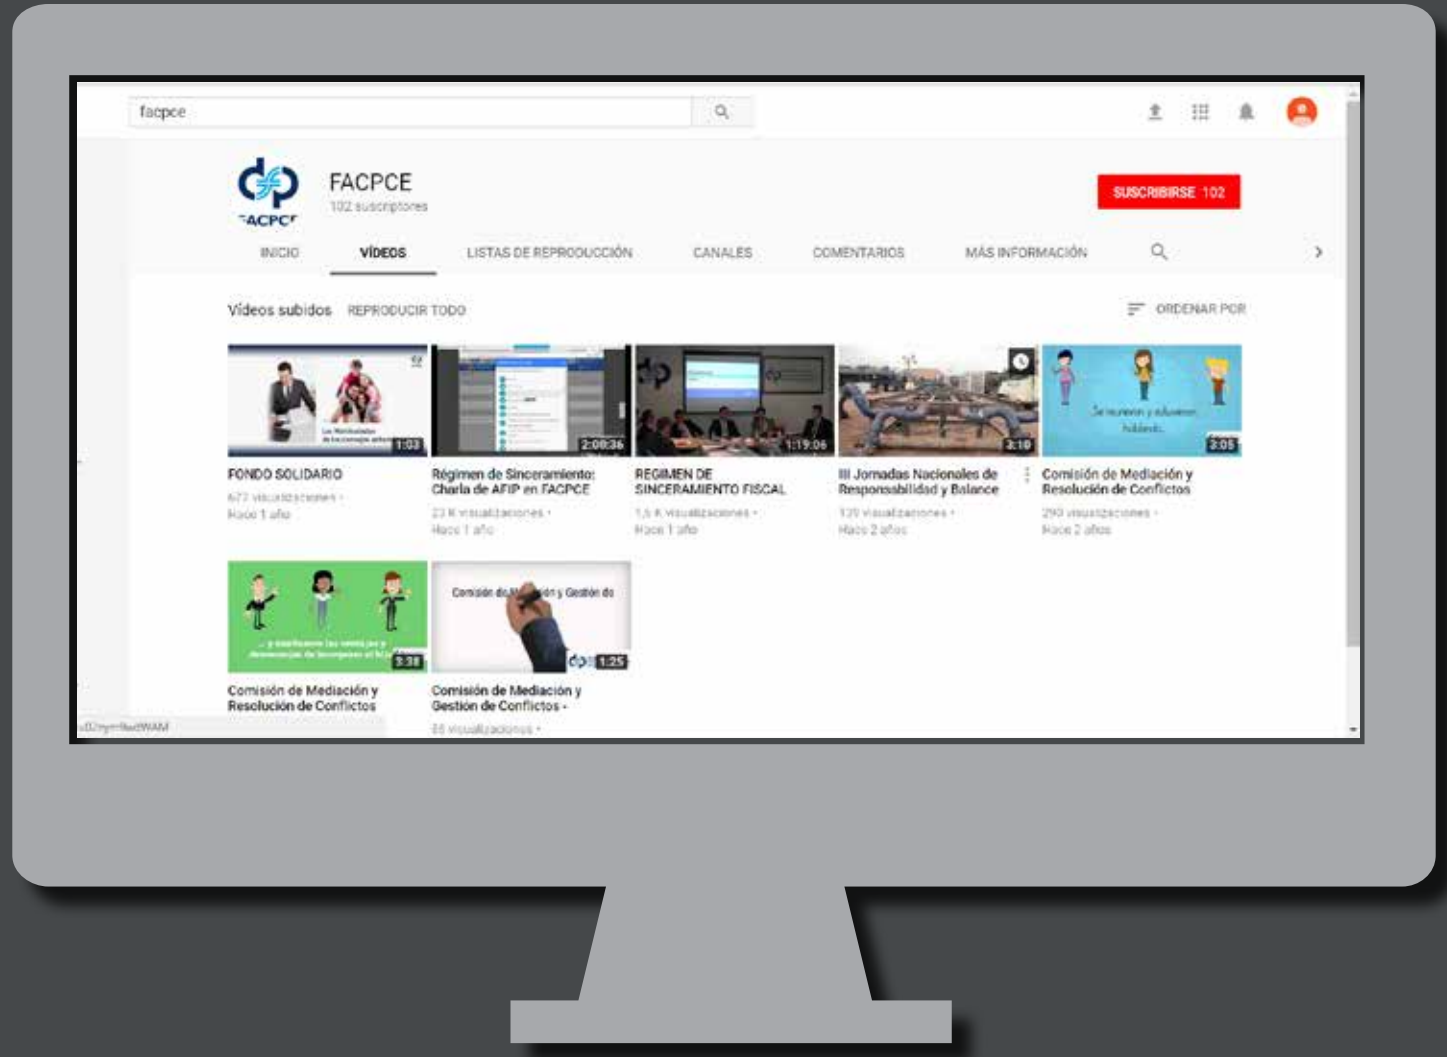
facpce

FACPCE
102 suscriptores

SUSCRIBIRSE 102

INICIO VÍDEOS LISTAS DE REPRODUCCIÓN CANALES COMENTARIOS MÁS INFORMACIÓN

Vídeos subidos REPRODUCIR TODO

ORDENAR POR

1:03
FONDO SOLIDARIO
677 visualizaciones •
Hace 1 año

2:08:36
Régimen de Sinceramiento: Charla de AFIP en FACPCE
2,3 K visualizaciones •
Hace 1 año

1:19:06
REGIMEN DE SINCERAMIENTO FISCAL
1,5 K visualizaciones •
Hace 1 año

3:10
III Jornadas Nacionales de Responsabilidad y Balance
130 visualizaciones •
Hace 2 años

Se reunieron y estuvieron hablando...
2:05
Comisión de Mediación y Resolución de Conflictos
290 visualizaciones •
Hace 2 años

2:38
Comisión de Mediación y Resolución de Conflictos

Comisión de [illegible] y Gestión de
1:25
Comisión de Mediación y Gestión de Conflictos -
86 visualizaciones •